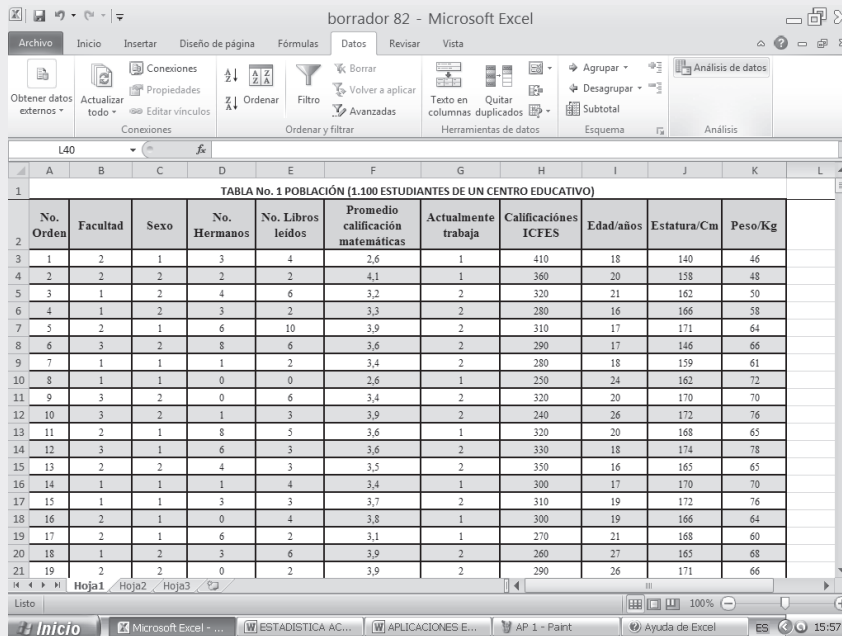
borrador 82 - Microsoft Excel

Archivo Inicio Insertar Diseño de página Fórmulas Datos Revisar Vista

Obtener datos externos · Actualizar todo · Conexiones · Propiedades · Editar vínculos · Conexiones · Ordenar · Filtro · Borrar · Volver a aplicar · Avanzadas · Ordenar y filtrar · Texto en columnas · Quitar duplicados · Herramientas de datos · Agrupar · Desagrupar · Subtotal · Esquema · Análisis de datos · Análisis

L40 $f_x$

| | A | B | C | D | E | F | G | H | I | J | K |
|---|---|---|---|---|---|---|---|---|---|---|---|
| 1 | TABLA No. 1 POBLACIÓN (1.100 ESTUDIANTES DE UN CENTRO EDUCATIVO) | | | | | | | | | | |
| 2 | No. Orden | Facultad | Sexo | No. Hermanos | No. Libros leídos | Promedio calificación matemáticas | Actualmente trabaja | Calificaciónes ICFES | Edad/años | Estatura/Cm | Peso/Kg |
| 3 | 1 | 2 | 1 | 3 | 4 | 2,6 | 1 | 410 | 18 | 140 | 46 |
| 4 | 2 | 2 | 2 | 2 | 2 | 4,1 | 1 | 360 | 20 | 158 | 48 |
| 5 | 3 | 1 | 2 | 4 | 6 | 3,2 | 2 | 320 | 21 | 162 | 50 |
| 6 | 4 | 1 | 2 | 3 | 2 | 3,3 | 2 | 280 | 16 | 166 | 58 |
| 7 | 5 | 2 | 1 | 6 | 10 | 3,9 | 2 | 310 | 17 | 171 | 64 |
| 8 | 6 | 3 | 2 | 8 | 6 | 3,6 | 2 | 290 | 17 | 146 | 66 |
| 9 | 7 | 1 | 1 | 1 | 2 | 3,4 | 2 | 280 | 18 | 159 | 61 |
| 10 | 8 | 1 | 1 | 0 | 0 | 2,6 | 1 | 250 | 24 | 162 | 72 |
| 11 | 9 | 3 | 2 | 0 | 6 | 3,4 | 2 | 320 | 20 | 170 | 70 |
| 12 | 10 | 3 | 2 | 1 | 3 | 3,9 | 2 | 240 | 26 | 172 | 76 |
| 13 | 11 | 2 | 1 | 8 | 5 | 3,6 | 1 | 320 | 20 | 168 | 65 |
| 14 | 12 | 3 | 1 | 6 | 3 | 3,6 | 2 | 330 | 18 | 174 | 78 |
| 15 | 13 | 2 | 2 | 4 | 3 | 3,5 | 2 | 350 | 16 | 165 | 65 |
| 16 | 14 | 1 | 1 | 1 | 4 | 3,4 | 1 | 300 | 17 | 170 | 70 |
| 17 | 15 | 1 | 1 | 3 | 3 | 3,7 | 2 | 310 | 19 | 172 | 76 |
| 18 | 16 | 2 | 1 | 0 | 4 | 3,8 | 1 | 300 | 19 | 166 | 64 |
| 19 | 17 | 2 | 1 | 6 | 2 | 3,1 | 1 | 270 | 21 | 168 | 60 |
| 20 | 18 | 1 | 2 | 3 | 6 | 3,9 | 2 | 260 | 27 | 165 | 68 |
| 21 | 19 | 2 | 2 | 0 | 2 | 3,9 | 2 | 290 | 26 | 171 | 66 |

Hoja1 Hoja2 Hoja3

Listo 100%

Inicio Microsoft Excel - ... ESTADISTICA AC... APLICACIONES E... AP 1 - Paint Ayuda de Excel ES 15:57